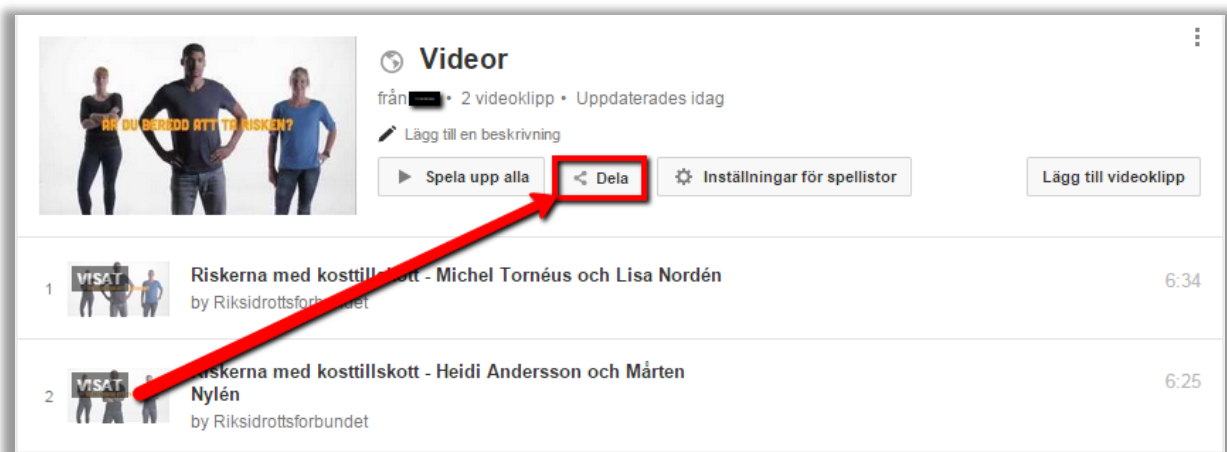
ÄR DU BEREDD ATT TA RISKEN?

Videor

från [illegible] • 2 videoklipp • Uppdaterades idag

Lägg till en beskrivning

Spela upp alla

Dela

Inställningar för spellistor

Lägg till videoklipp

1 VISAT Riskerna med kosttillskott - Michel Tornéus och Lisa Nordén
by Riksidrottsforbundet 6:34

2 VISAT Riskerna med kosttillskott - Heidi Andersson och Mårten Nylén
by Riksidrottsforbundet 6:25